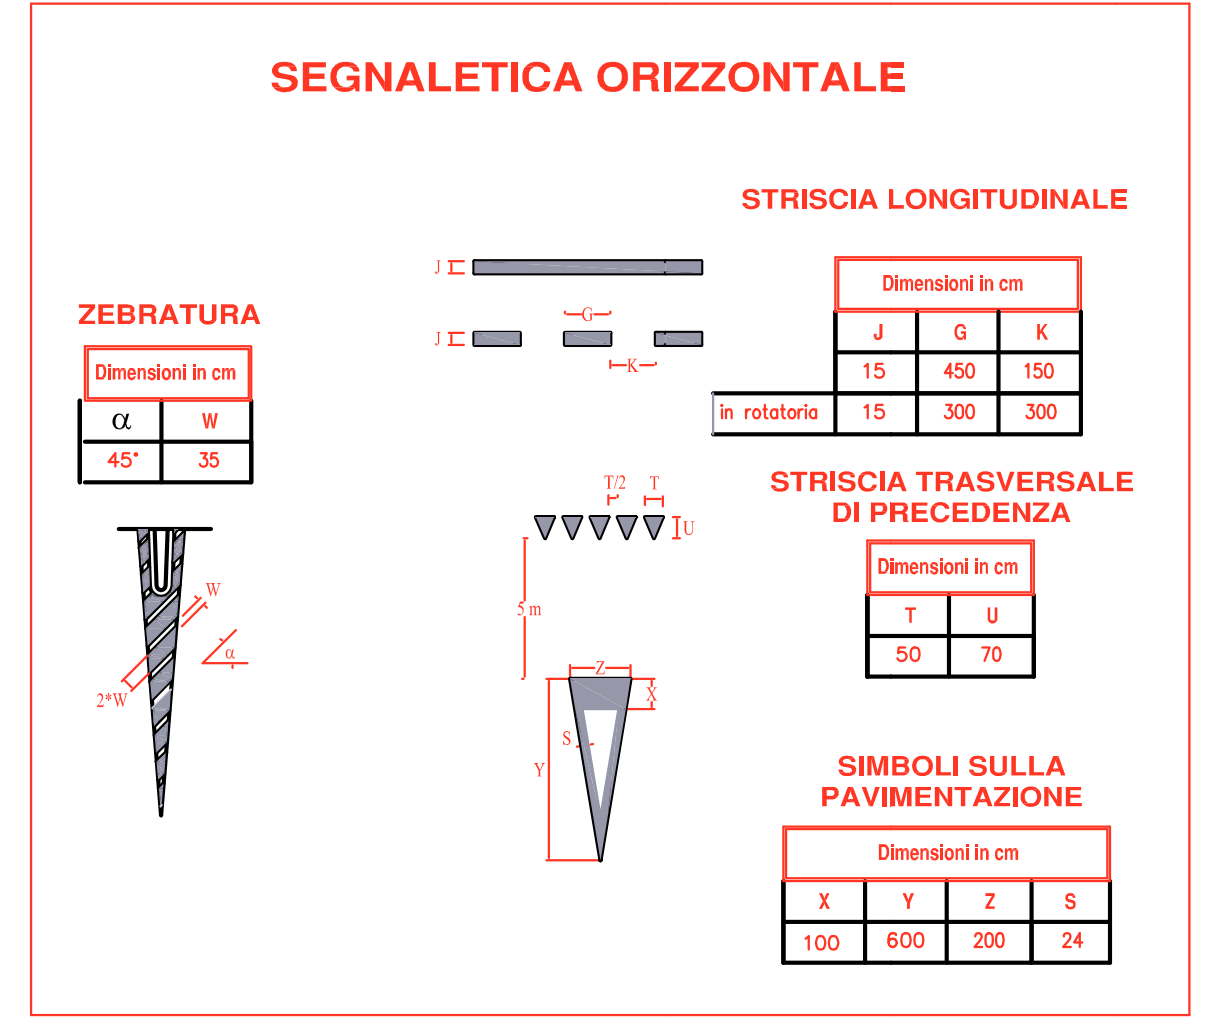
SEGNALETICA ORIZZONTALE

STRISCIA LONGITUDINALE

J

J

G

K

| | Dimensioni in cm | | |
|---|---|---|---|
| | J | G | K |
| | 15 | 450 | 150 |
| in rotatoria | 15 | 300 | 300 |

ZEBRATURA

| Dimensioni in cm | |
|---|---|
| $\alpha$ | W |
| 45° | 35 |

W

$\alpha$

2*W

T/2

T

U

5 m

Z

X

S

Y

STRISCIA TRASVERSALE DI PRECEDENZA

| Dimensioni in cm | |
|---|---|
| T | U |
| 50 | 70 |

SIMBOLI SULLA PAVIMENTAZIONE

| Dimensioni in cm | | | |
|---|---|---|---|
| X | Y | Z | S |
| 100 | 600 | 200 | 24 |